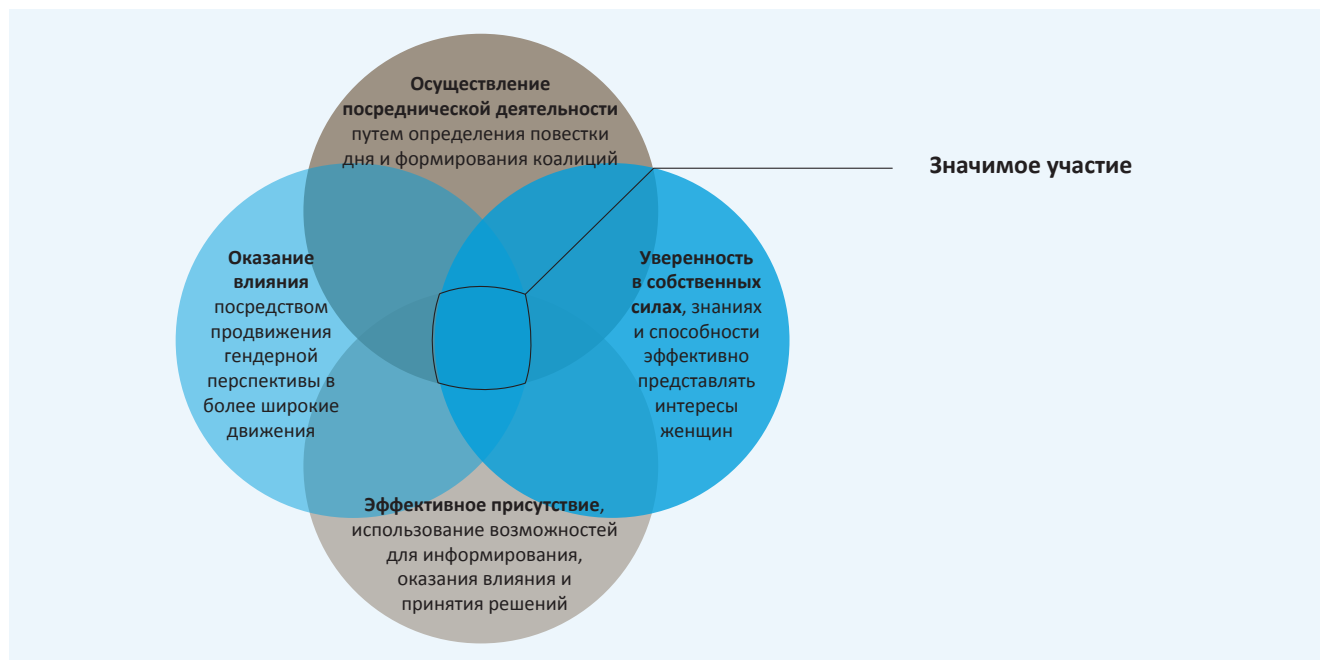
**Осуществление посреднической деятельности** путем определения повестки дня и формирования коалиций

Значимое участие

**Оказание влияния** посредством продвижения гендерной перспективы в более широкие движения

**Уверенность в собственных силах**, знаниях и способности эффективно представлять интересы женщин

**Эффективное присутствие**, использование возможностей для информирования, оказания влияния и принятия решений